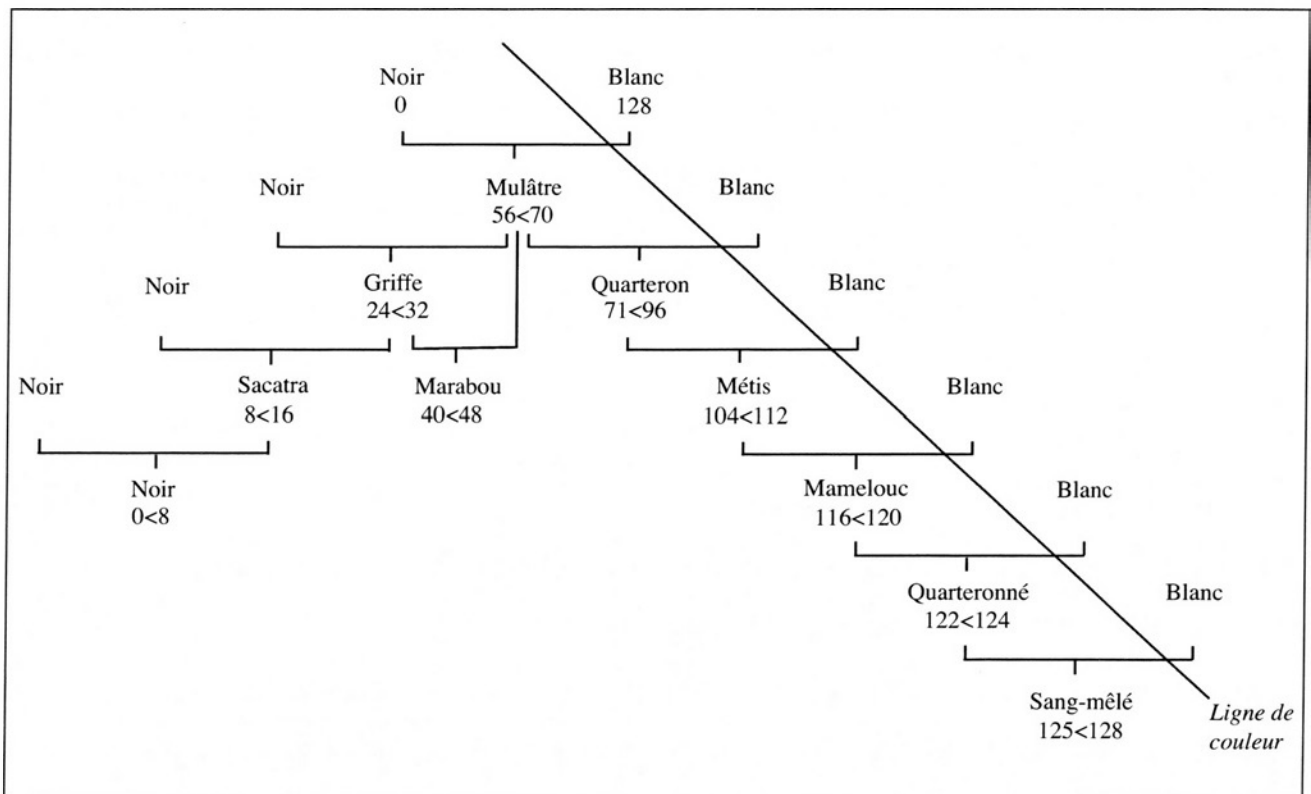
Noir
0

Blanc
128

Noir

Mulâtre
56<70

Blanc

Noir

Griffe
24<32

Quarteron
71<96

Blanc

Noir

Sacatra
8<16

Marabou
40<48

Métis
104<112

Blanc

Noir
0<8

Mamelouc
116<120

Blanc

Quarteronné
122<124

Blanc

Sang-mêlé
125<128

Ligne de couleur